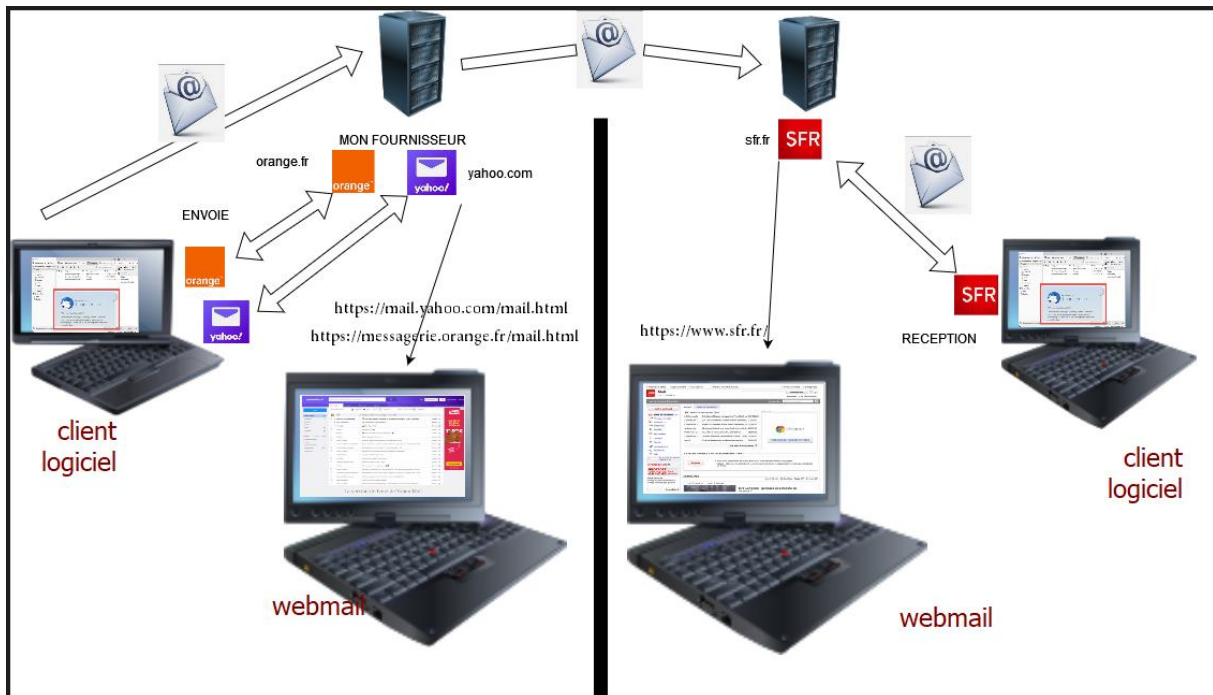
MON FOURNISSEUR

orange.fr

orange

yahoo!

yahoo.com

ENVOIE

orange

yahoo!

https://mail.yahoo.com/mail.html

https://messagerie.orange.fr/mail.html

client logiciel

webmail

sfr.fr

SFR

SFR

RECEPTION

https://www.sfr.fr/

client logiciel

webmail